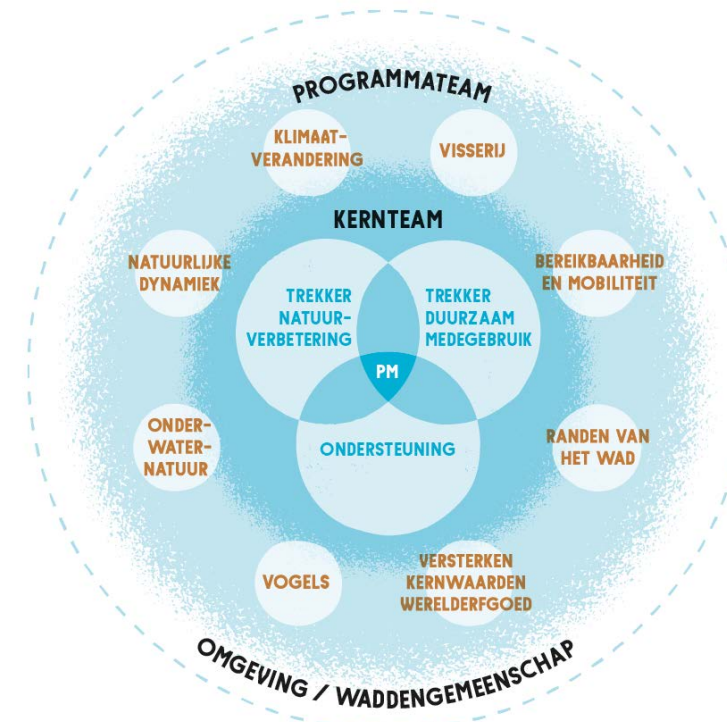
PROGRAMMATEAM

KLIMAAT-VERANDERING

VISSERIJ

KERNTEAM

NATUURLIJKE DYNAMIEK

BEREIKBAARHEID EN MOBILITEIT

TREKKER NATUUR-VERBETERING

TREKKER DUURZAAM MEDEGEBRUIK

PM

ONDER-WATER-NATUUR

ONDERSTEUNING

RANDEN VAN HET WAD

VOGELS

VERSTERKEN KERNWAARDEN WERELDERFGOED

OMGEVING / WADDENGEMEENSCHAP